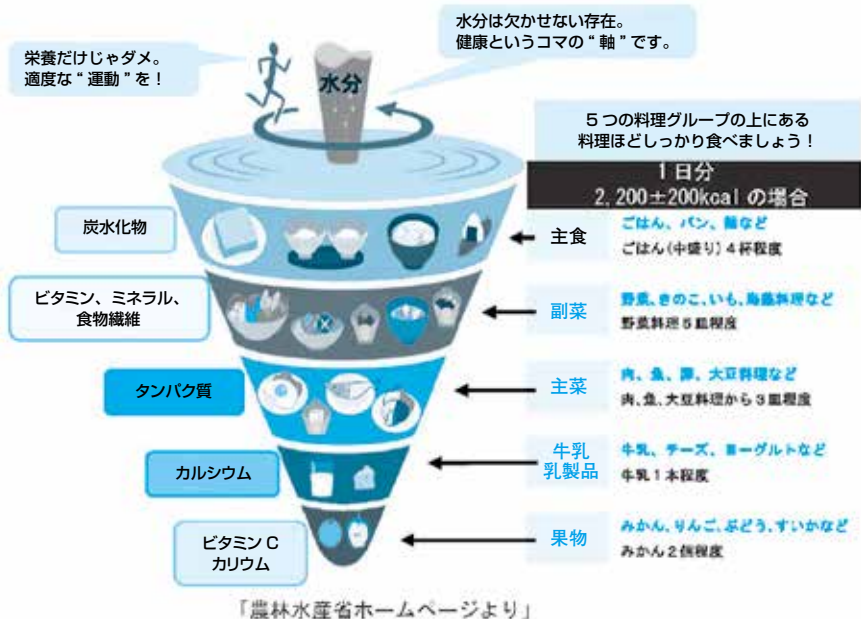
栄養だけじゃダメ。
適度な“運動”を！

水分は欠かせない存在。
健康というコマの“軸”です。

水分

５つの料理グループの上にある
料理ほどしっかり食べましょう！

１日分
2,200±200kcal の場合

炭水化物

主食
ごはん、パン、麺など
ごはん（中盛り）４杯程度

ビタミン、ミネラル、
食物繊維

副菜
野菜、きのこ、いも、海藻料理など
野菜料理５皿程度

タンパク質

主菜
肉、魚、卵、大豆料理など
肉、魚、大豆料理から３皿程度

カルシウム

牛乳
乳製品
牛乳、チーズ、ヨーグルトなど
牛乳１本程度

ビタミンＣ
カリウム

果物
みかん、りんご、ぶどう、すいかなど
みかん２個程度

「農林水産省ホームページより」